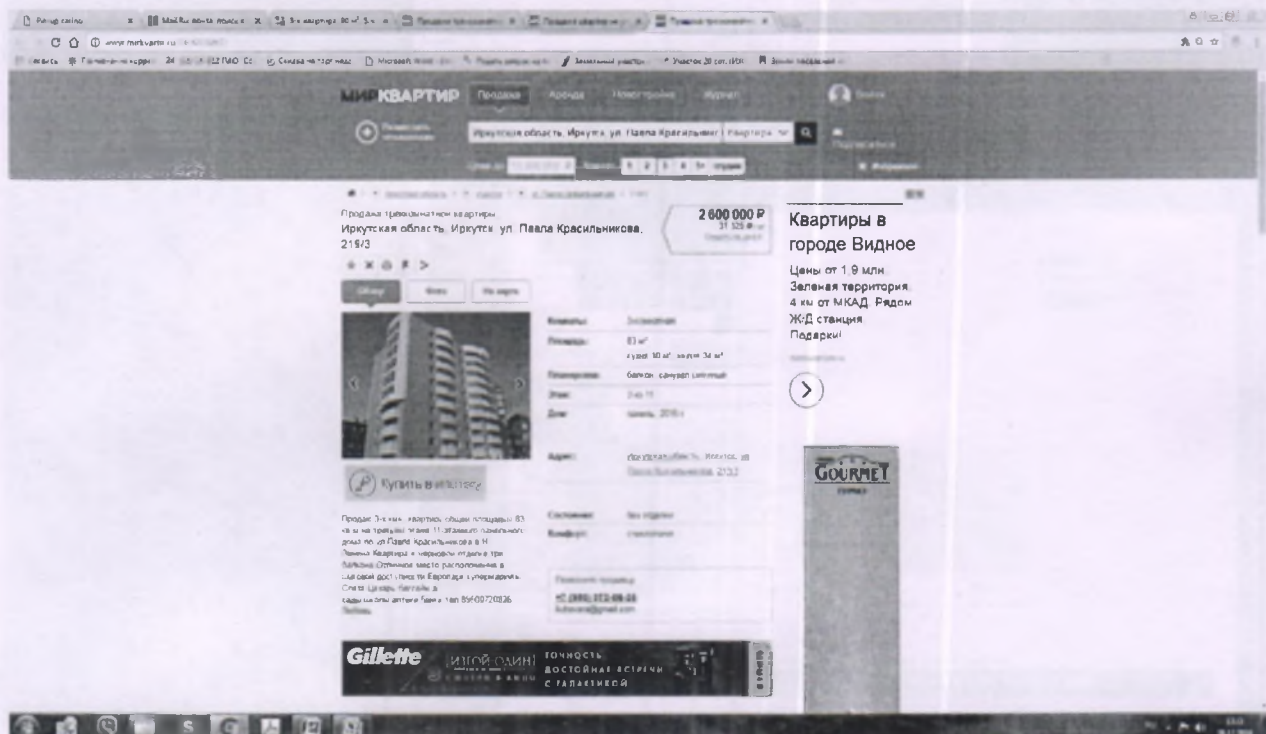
МИРКВАРТИР Продажа Аренда Новостройки Журнал

Иркутская область, Иркутск, ул. Павла Красильникова

Продажа трехкомнатной квартиры
Иркутская область, Иркутск, ул. Павла Красильникова, 219/3

2 600 000 ₽

Квартиры в городе Видное

Цены от 1,9 млн. Зеленая территория. 4 км от МКАД. Рядом Ж/Д станция. Подарки!

Комнаты: 3-комнатная
Площадь: 83 м²
кухня 10 м², жилая 34 м²
Планировка: балкон, санузел раздельный
Этаж: 3 из 11
Дом: панель, 2016 г.

Адрес: Иркутская область, Иркутск, ул. Павла Красильникова, 219/3

Купить в ипотеку

Состояние: без отделки

Продам 3-х комн. квартиру общей площадью 83 кв.м на третьем этаже 11 этажного панельного дома по ул Павла Красильникова в Н. Ленина Квартира с черновой отделкой три балкона Отличное место расположения в шаговой доступности Европа супермаркеты Слата Цезарь Бельгия в сады школы аптеки банки тел 89500720826 Любовь

+7 (950) 072-08-26

GOURMET

Gillette ТОЧНОСТЬ ДОСТОЙНАЯ ВСТРЕЧИ С ГАЛАКТИКОЙ